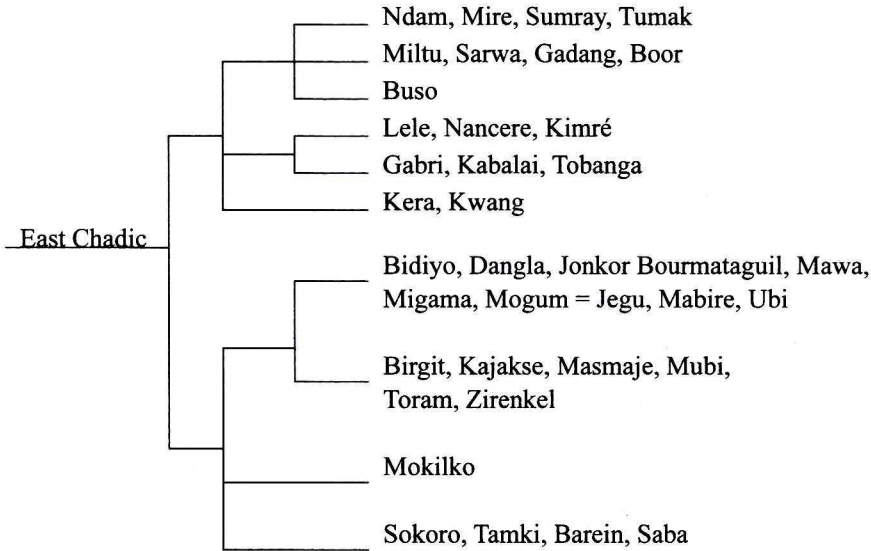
East Chadic

Ndam, Mire, Sumray, Tumak

Miltu, Sarwa, Gadang, Boor

Buso

Lele, Nancere, Kimré

Gabri, Kabalai, Tobanga

Kera, Kwang

Bidiyo, Dangla, Jonkor Bourmataguil, Mawa, Migama, Mogum = Jegu, Mabire, Ubi

Birgit, Kajakse, Masmaje, Mubi, Toram, Zirenkel

Mokilko

Sokoro, Tamki, Barein, Saba